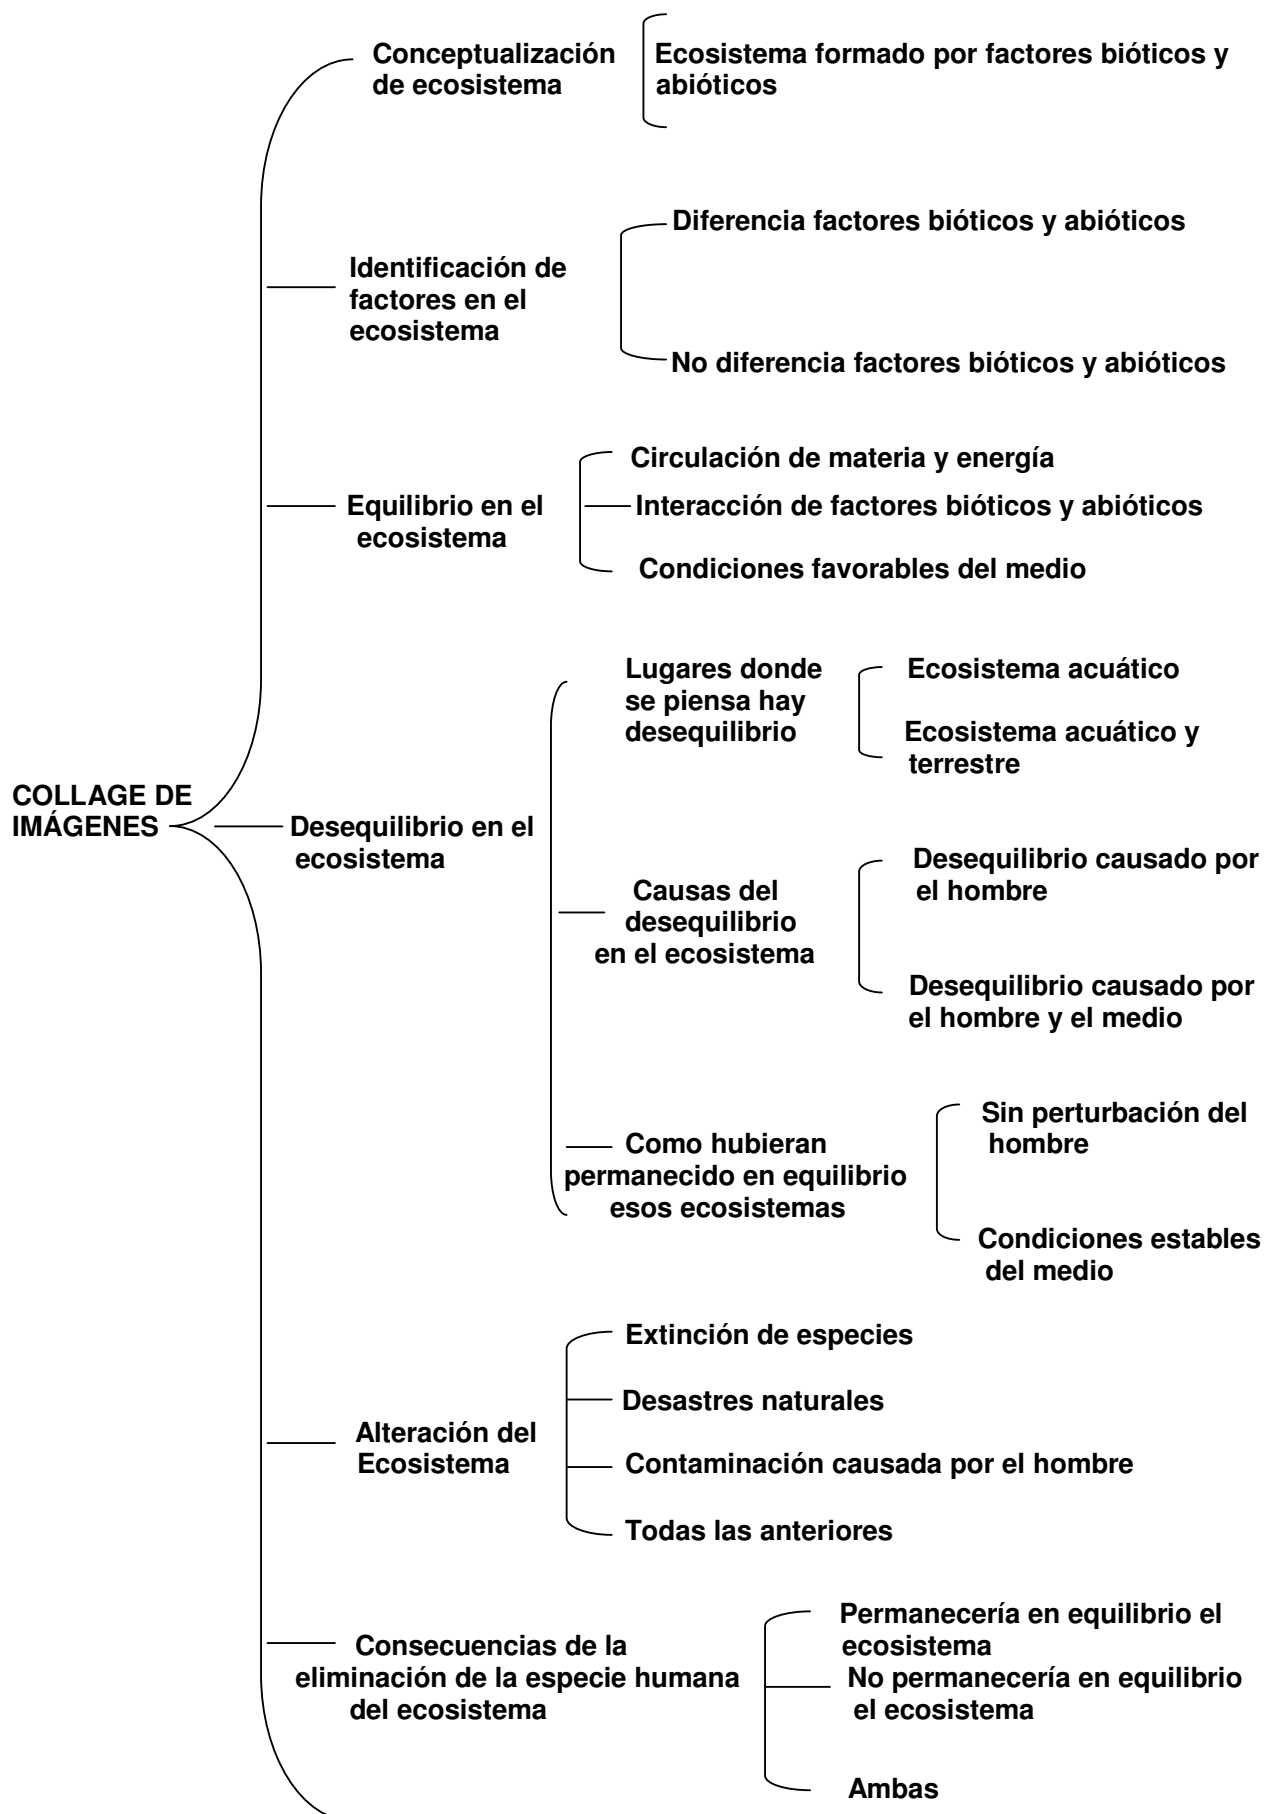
COLLAGE DE IMÁGENES

Conceptualización de ecosistema

Ecosistema formado por factores bióticos y abióticos

Identificación de factores en el ecosistema

Diferencia factores bióticos y abióticos

No diferencia factores bióticos y abióticos

Equilibrio en el ecosistema

Circulación de materia y energía

Interacción de factores bióticos y abióticos

Condiciones favorables del medio

Desequilibrio en el ecosistema

Lugares donde se piensa hay desequilibrio

Ecosistema acuático

Ecosistema acuático y terrestre

Causas del desequilibrio en el ecosistema

Desequilibrio causado por el hombre

Desequilibrio causado por el hombre y el medio

Como hubieran permanecido en equilibrio esos ecosistemas

Sin perturbación del hombre

Condiciones estables del medio

Alteración del Ecosistema

Extinción de especies

Desastres naturales

Contaminación causada por el hombre

Todas las anteriores

Consecuencias de la eliminación de la especie humana del ecosistema

Permanecería en equilibrio el ecosistema

No permanecería en equilibrio el ecosistema

Ambas